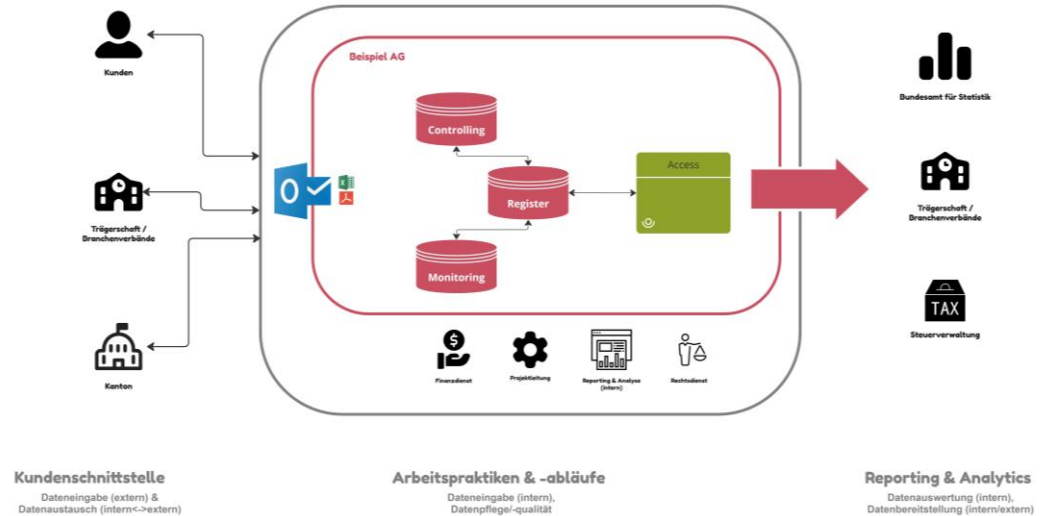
Kunden

Trägerschaft / Branchenverbände

Kanton

Beispiel AG

Controlling

Register

Monitoring

Access

Finanzdienst

Projektleitung

Reporting & Analyse (intern)

Rechtsdienst

Bundesamt für Statistik

Trägerschaft / Branchenverbände

TAX

Steuerverwaltung

Kundenschnittstelle

Dateneingabe (extern) & Datenaustausch (intern<->extern)

Arbeitspraktiken & -abläufe

Dateneingabe (intern), Datenpflege/-qualität

Reporting & Analytics

Datenauswertung (intern), Datenbereitstellung (intern/extern)